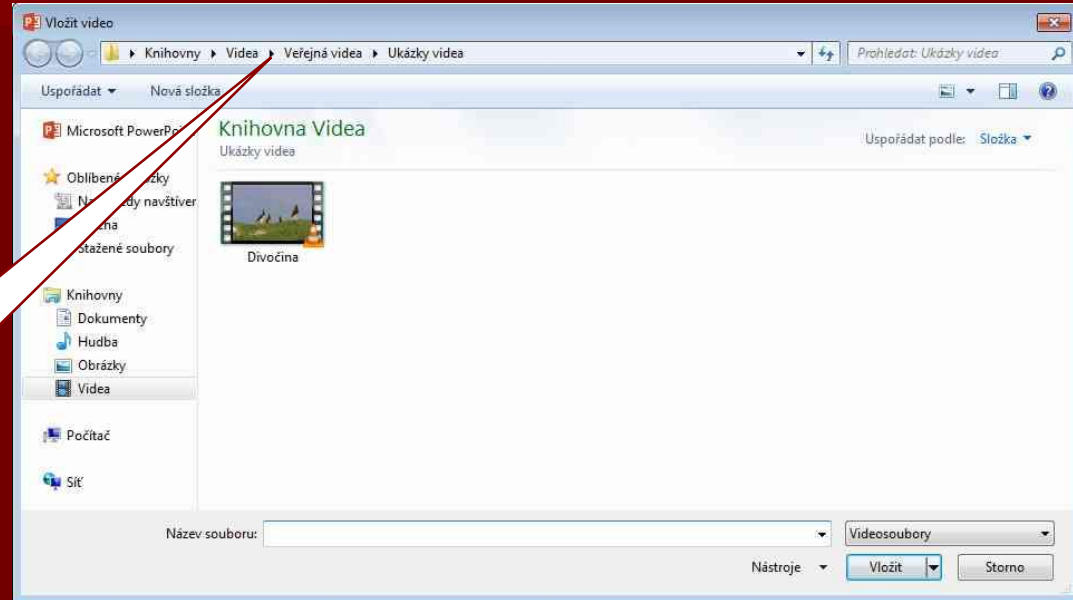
Vložit video

Knihovny ▸ Videa ▸ Veřejná videa ▸ Ukázky videa

Prohledat: Ukázky videa

Uspořádat ▾ Nová složka

Microsoft PowerPo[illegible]

Oblíbené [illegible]zky
N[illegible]dy navštíver
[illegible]ha
Stažené soubory

Knihovny
Dokumenty
Hudba
Obrázky
Videa

Počítač

Síť

Knihovna Videa
Ukázky videa

Uspořádat podle: Složka ▾

Divočina

Název souboru:

Videosoubory

Nástroje ▾

Vložit

Storno